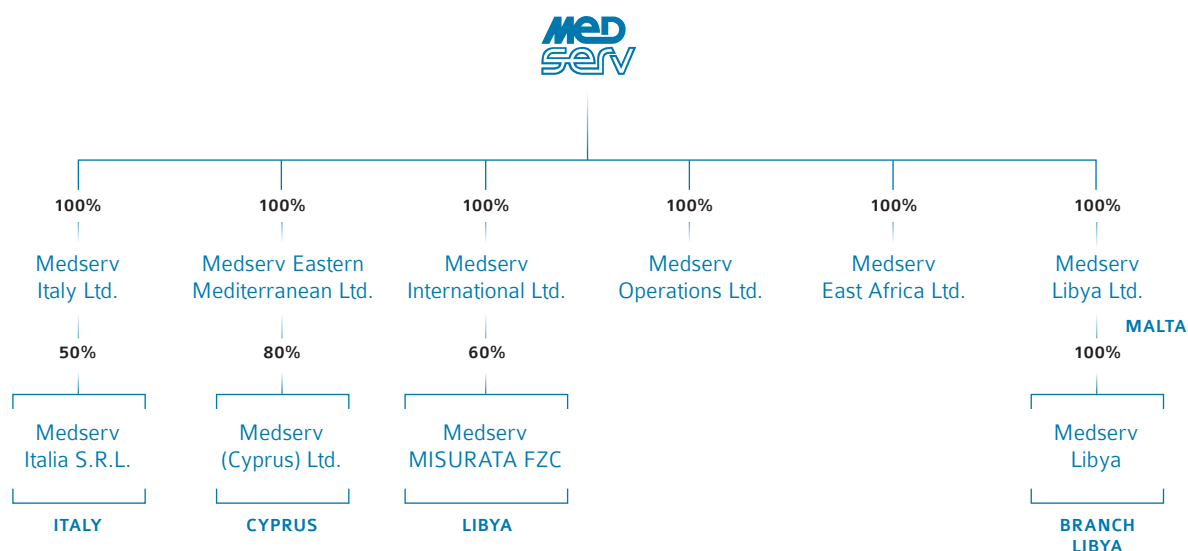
MED serv

100%
Medserv Italy Ltd.
50%
Medserv Italia S.R.L.
ITALY

100%
Medserv Eastern Mediterranean Ltd.
80%
Medserv (Cyprus) Ltd.
CYPRUS

100%
Medserv International Ltd.
60%
Medserv MISURATA FZC
LIBYA

100%
Medserv Operations Ltd.

100%
Medserv East Africa Ltd.

100%
Medserv Libya Ltd.
MALTA
100%
Medserv Libya
BRANCH LIBYA